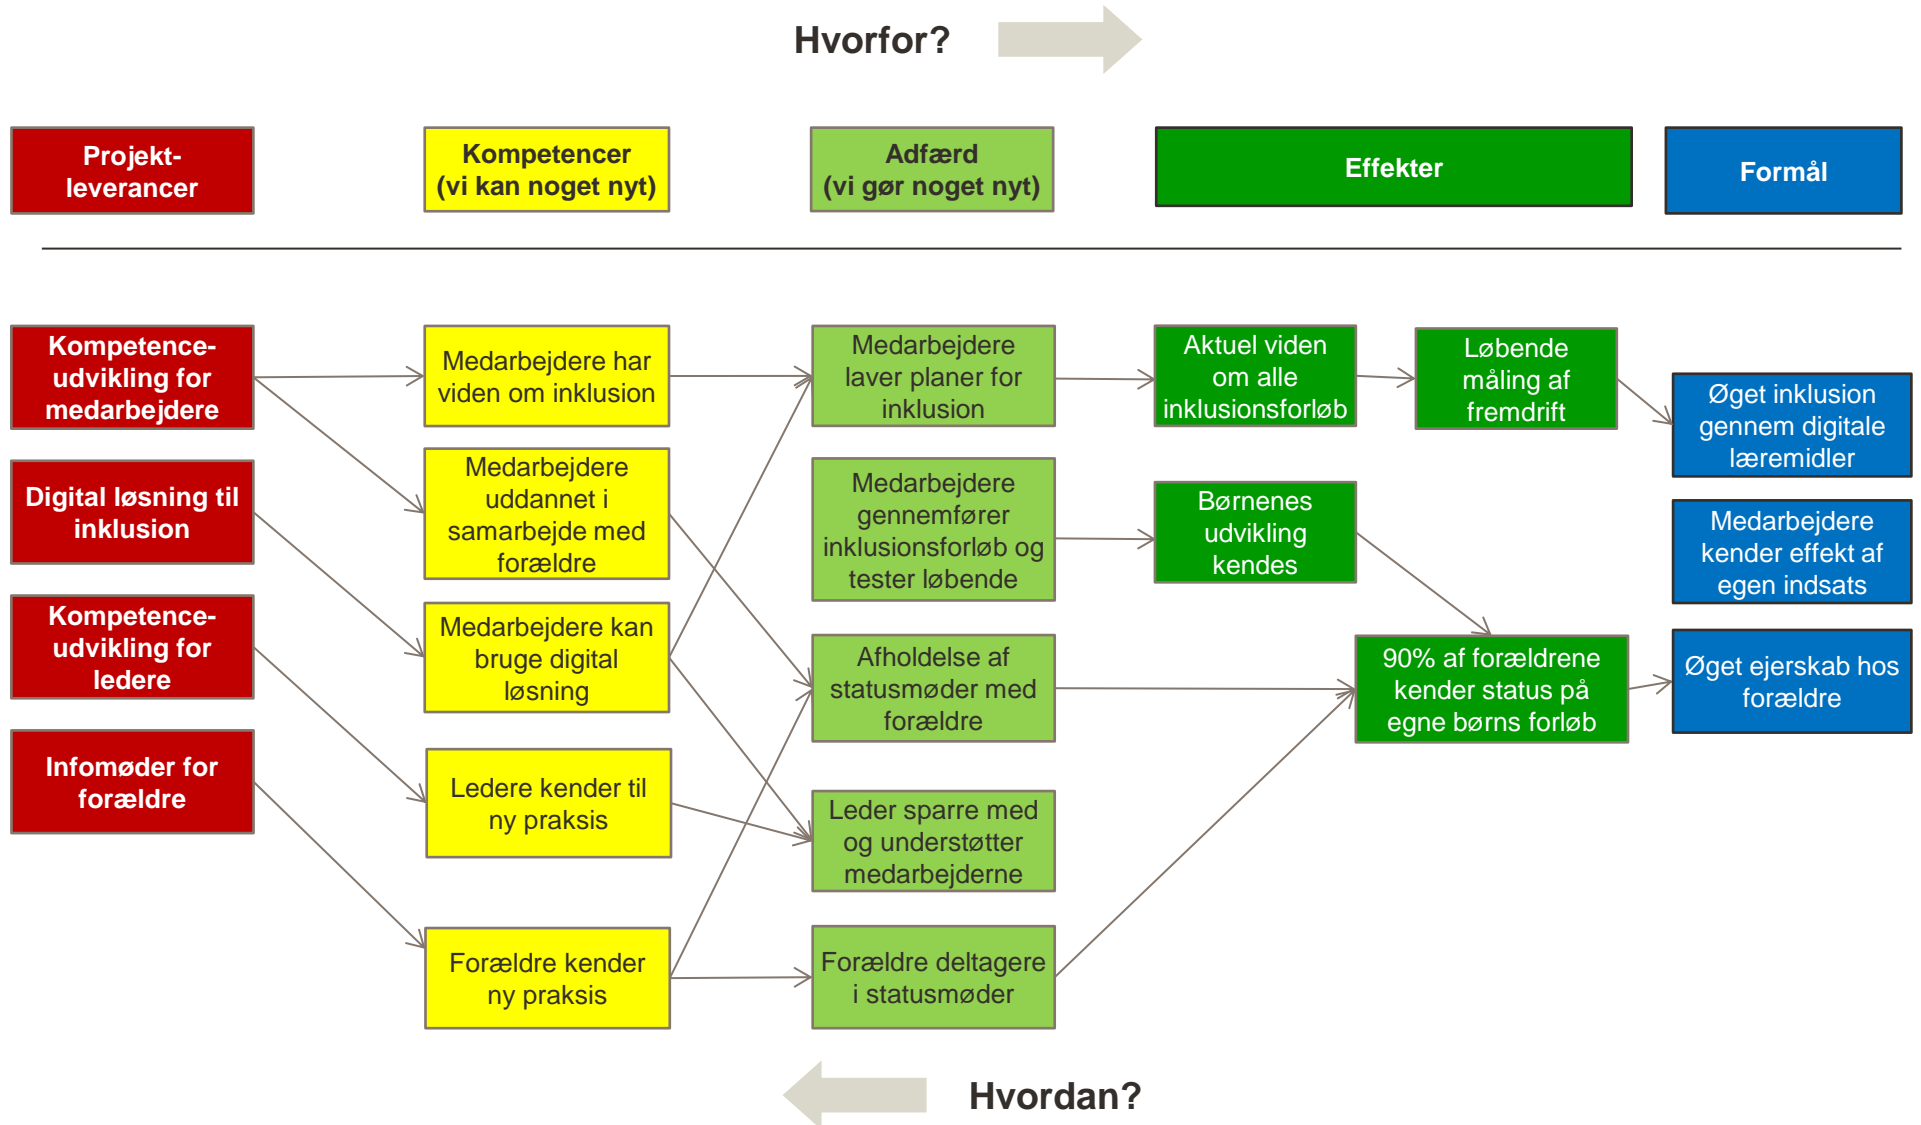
Hvorfor?

Projektleverancer

Kompetencer (vi kan noget nyt)

Adfærd (vi gør noget nyt)

Effekter

Formål

Kompetenceudvikling for medarbejdere

Digital løsning til inklusion

Kompetenceudvikling for ledere

Infomøder for forældre

Medarbejdere har viden om inklusion

Medarbejdere uddannet i samarbejde med forældre

Medarbejdere kan bruge digital løsning

Ledere kender til ny praksis

Forældre kender ny praksis

Medarbejdere laver planer for inklusion

Medarbejdere gennemfører inklusionsforløb og tester løbende

Afholdelse af statusmøder med forældre

Leder sparre med og understøtter medarbejderne

Forældre deltagere i statusmøder

Aktuel viden om alle inklusionsforløb

Løbende måling af fremdrift

Børnenes udvikling kendes

90% af forældrene kender status på egne børns forløb

Øget inklusion gennem digitale læremidler

Medarbejdere kender effekt af egen indsats

Øget ejerskab hos forældre

Hvordan?